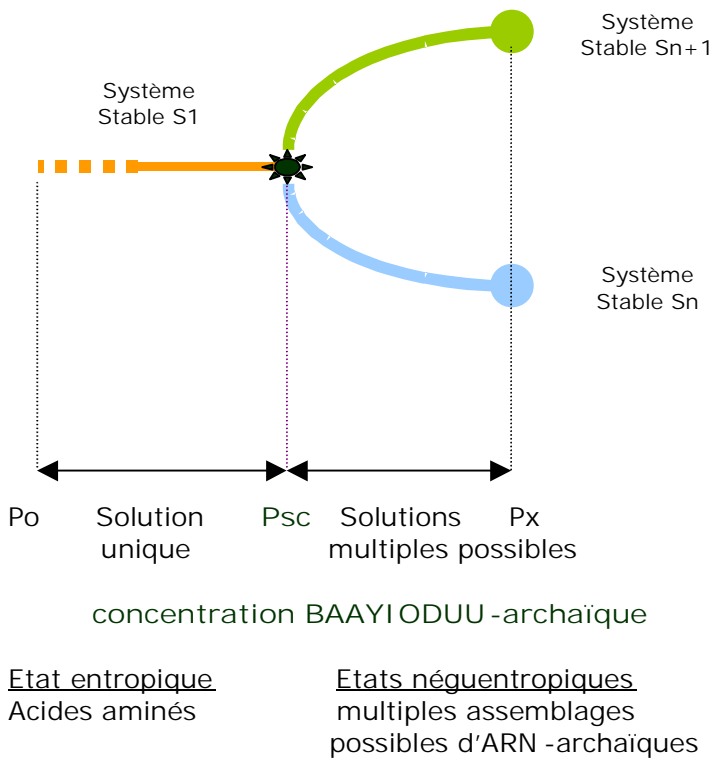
Système Stable Sn+1

Système Stable S1

Système Stable Sn

Po Solution unique Psc Solutions multiples possibles Px

concentration BAAYIODUU-archaïque

Etat entropique
Acides aminés

Etats néguentropiques
multiples assemblages possibles d'ARN-archaïques